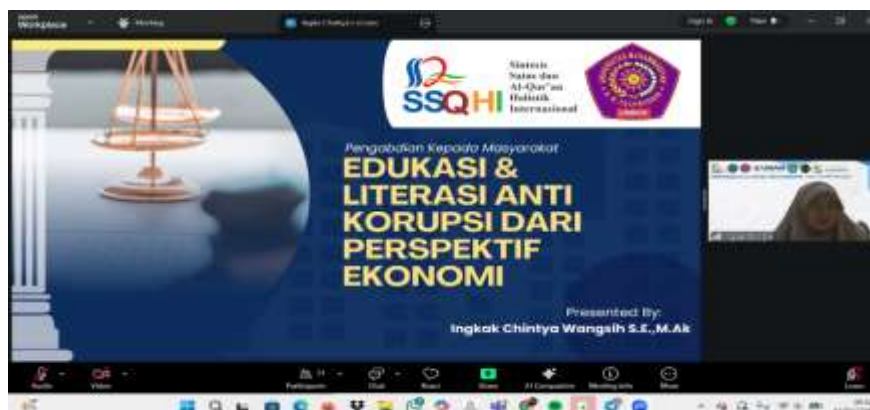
Workplace

Meeting

SSQHI

Sintesis Sains dan Al-Qur'an Holistik Internasional

Pengabdian Kepada Masyarakat

EDUKASI & LITERASI ANTI KORUPSI DARI PERSPEKTIF EKONOMI

Presented By:
Ingkak Chintya Wangsih S.E.,M.Ak

Audio Video Participants Chat React Share AI Companion Meeting info More Leave